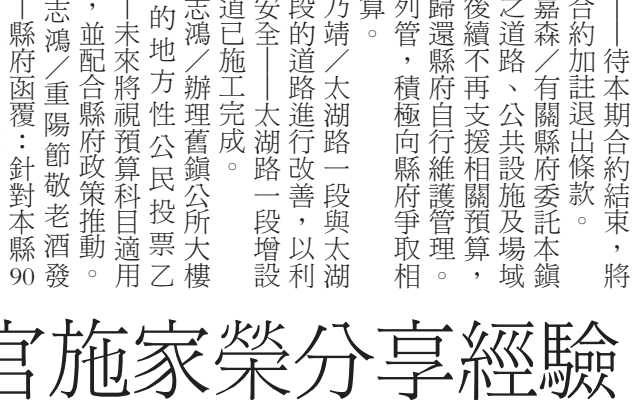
──待本期合約結束，將合約加註退出條款。

嘉森／有關縣府委託本鎮之道路、公共設施及場域後續不再支援相關預算，歸還縣府自行維護管理。

列管，積極向縣府爭取相算。

乃靖／太湖路一段與太湖段的道路進行改善，以利安全──太湖路一段增設道已施工完成。

志鴻／辦理舊鎮公所大樓的地方性公民投票乙──未來將視預算科目適用，並配合縣府政策推動。

志鴻／重陽節敬老酒發──縣府函覆：針對本縣90

官施家榮分享經驗